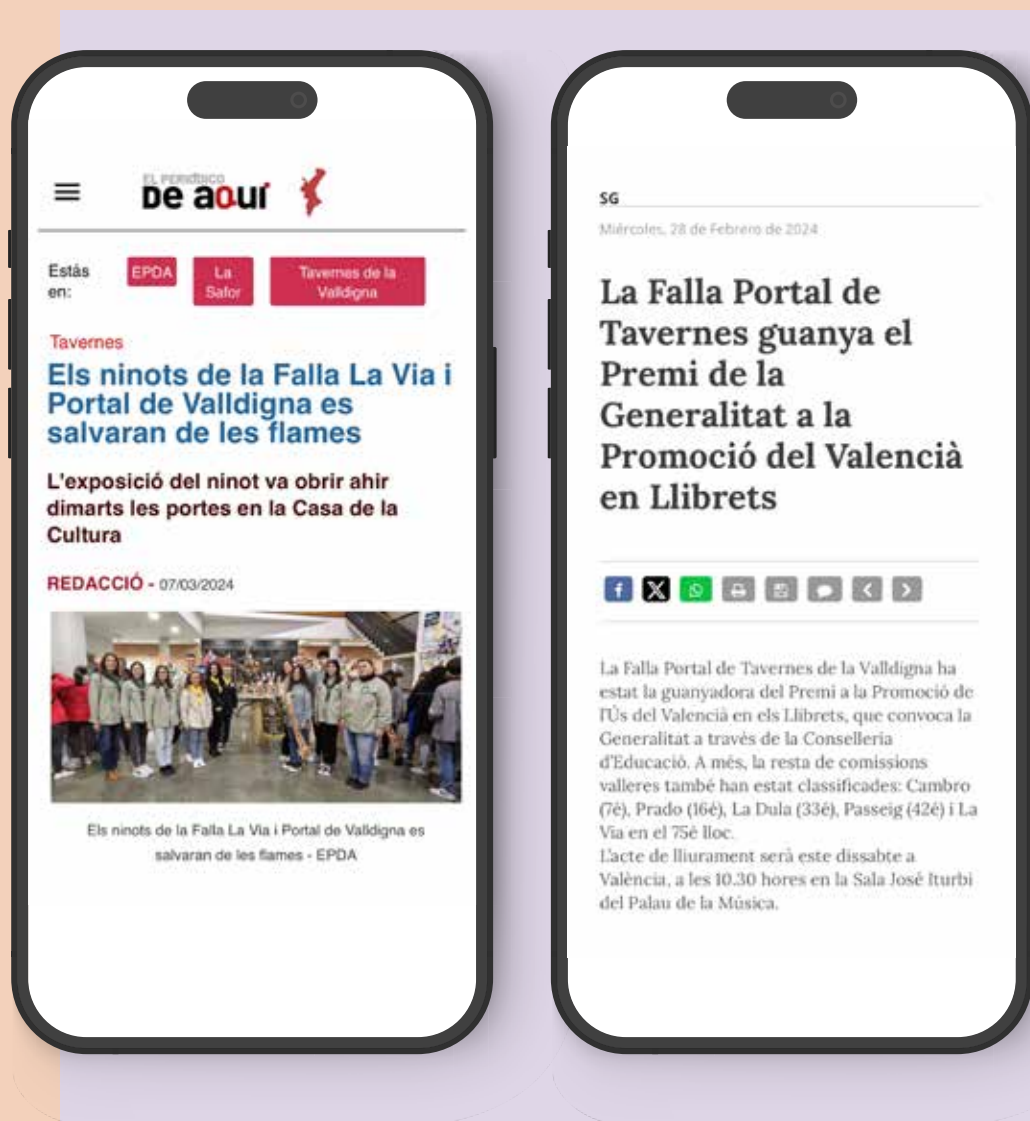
EL PERIÓDICO
De aquí

Estás en: EPDA La Safor Tavernes de la Valldigna

Tavernes

Els ninots de la Falla La Via i Portal de Valldigna es salvaran de les flames

L'exposició del ninot va obrir ahir dimarts les portes en la Casa de la Cultura

REDACCIÓ - 07/03/2024

Els ninots de la Falla La Via i Portal de Valldigna es salvaran de les flames - EPDA

SG
Miércoles, 28 de Febrero de 2024

La Falla Portal de Tavernes guanya el Premi de la Generalitat a la Promoció del Valencià en Llibrets

La Falla Portal de Tavernes de la Valldigna ha estat la guanyadora del Premi a la Promoció de l'Ús del Valencià en els Llibrets, que convoca la Generalitat a través de la Conselleria d'Educació. A més, la resta de comissions valleres també han estat classificades: Cambro (7é), Prado (16é), La Dula (33é), Passeig (42é) i La Via en el 75é lloc.
L'acte de lliurament serà este dissabte a València, a les 10.30 hores en la Sala José Iturbi del Palau de la Música.